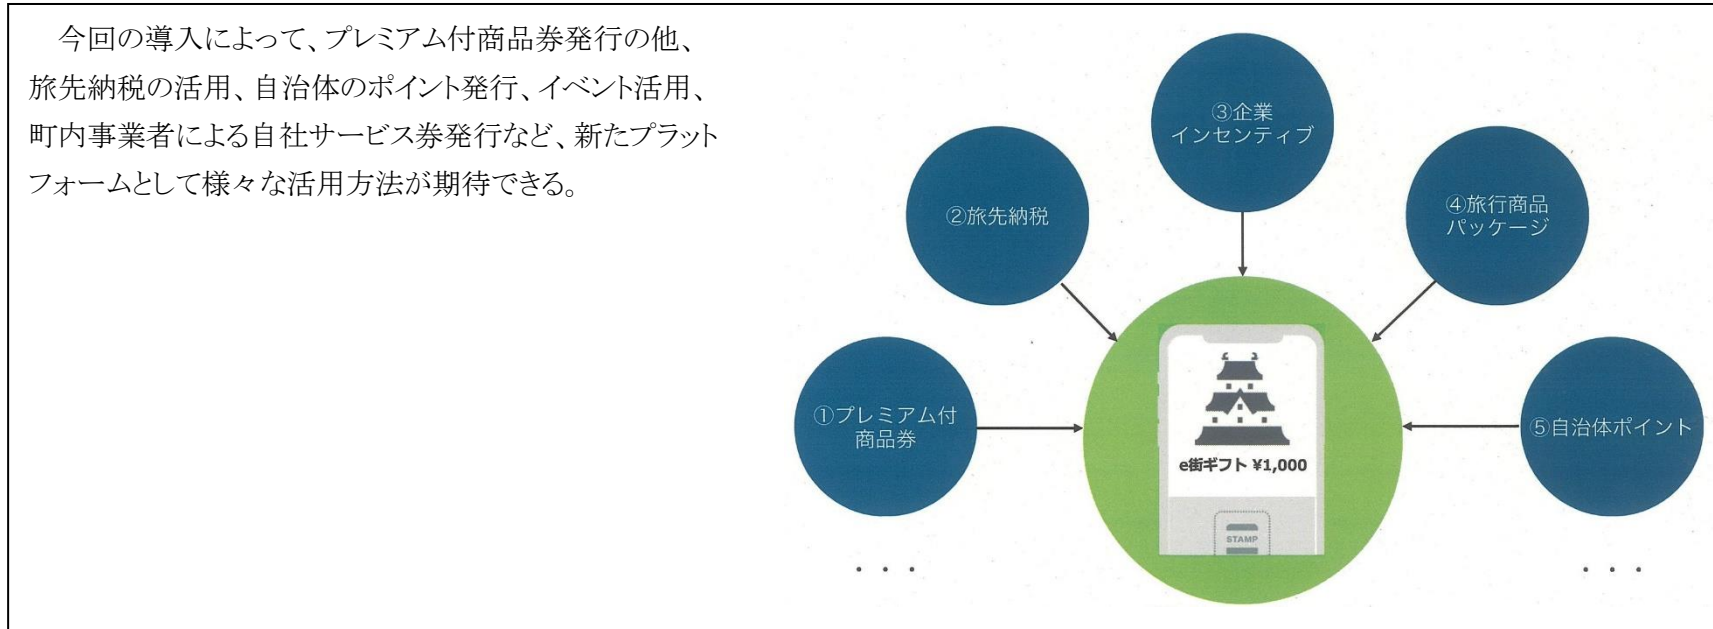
今回の導入によって、プレミアム付商品券発行の他、旅先納税の活用、自治体のポイント発行、イベント活用、町内事業者による自社サービス券発行など、新たプラットフォームとして様々な活用方法が期待できる。

③企業
インセンティブ

②旅先納税

④旅行商品
パッケージ

①プレミアム付
商品券

e街ギフト ¥1,000

STAMP

⑤自治体ポイント

・・・

・・・